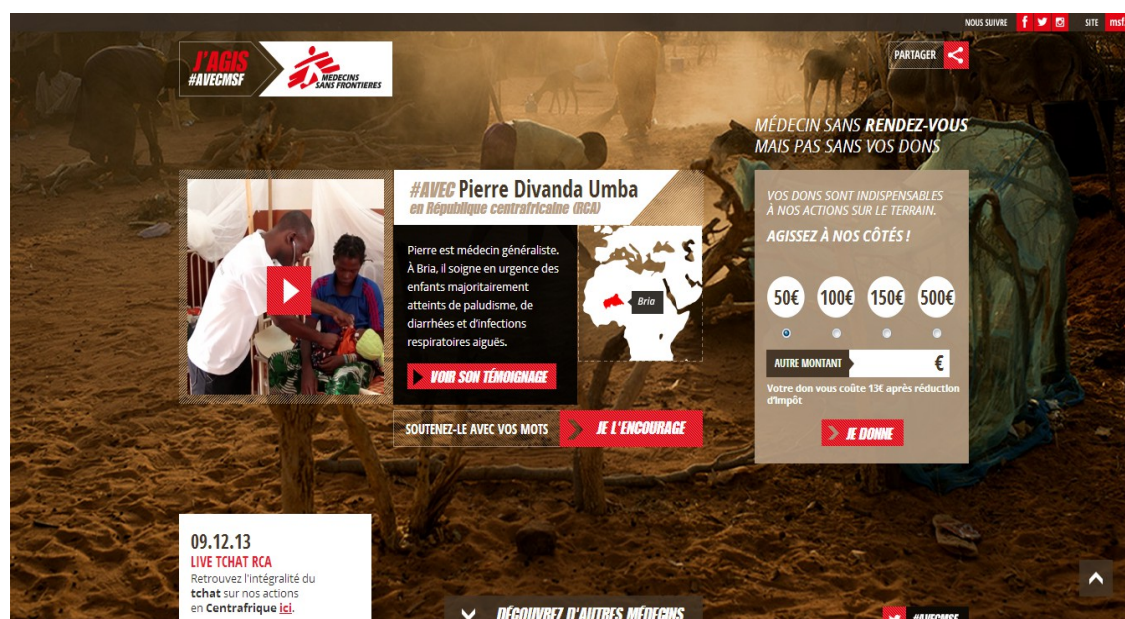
NOUS SUIVRE
SITE msf

J'AGIS #AVECMSF
MÉDECINS SANS FRONTIERES

PARTAGER

MÉDECIN SANS RENDEZ-VOUS MAIS PAS SANS VOS DONS

#AVEC Pierre Divanda Umba
en République centrafricaine (RCA)

Pierre est médecin généraliste. À Bria, il soigne en urgence des enfants majoritairement atteints de paludisme, de diarrhées et d'infections respiratoires aiguës.

Bria

VOIR SON TÉMOIGNAGE

SOUTENEZ-LE AVEC VOS MOTS
JE L'ENCOURAGE

VOS DONS SONT INDISPENSABLES À NOS ACTIONS SUR LE TERRAIN.
AGISSEZ À NOS CÔTÉS !

50€ 100€ 150€ 500€

AUTRE MONTANT
€

Votre don vous coûte 13€ après réduction d'impôt

JE DONNE

09.12.13
LIVE TCHAT RCA
Retrouvez l'intégralité du tchat sur nos actions en Centrafrique ici.

DÉCOUVREZ D'AUTRES MÉDECINS

#AVECMSF